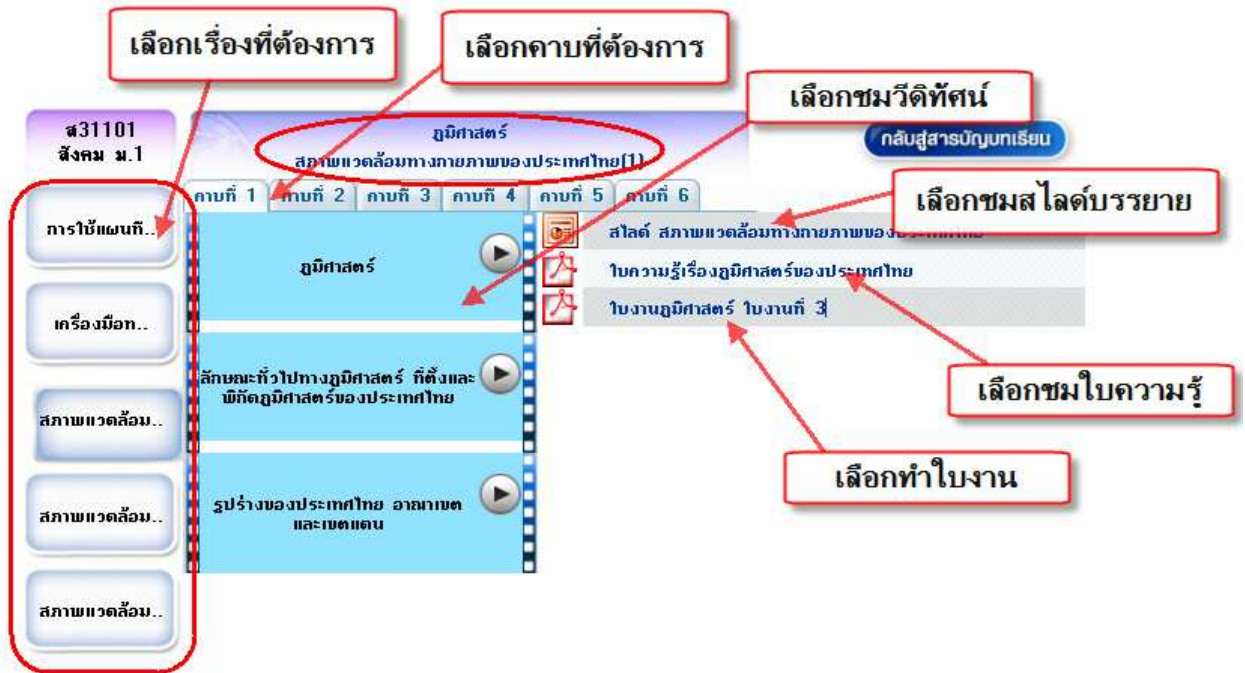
เลือกเรื่องที่ต้องการ

เลือกคาบที่ต้องการ

เลือกชมวีดิทัศน์

ส31101
สังคม ม.1

ภูมิศาสตร์
สภาพแวดล้อมทางกายภาพของประเทศไทย(1)

กลับสู่สารบัญบทเรียน

คาบที่ 1 คาบที่ 2 คาบที่ 3 คาบที่ 4 คาบที่ 5 คาบที่ 6

เลือกชมสไลด์บรรยาย

การใช้แผนที่..

เครื่องมือท..

สภาพแวดล้อม..

สภาพแวดล้อม..

สภาพแวดล้อม..

ภูมิศาสตร์

ลักษณะทั่วไปทางภูมิศาสตร์ ที่ตั้งและพิกัดภูมิศาสตร์ของประเทศไทย

รูปร่างของประเทศไทย อาณาเขต และเขตแดน

สไลด์ สภาพแวดล้อมทางกายภาพของ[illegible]

ใบความรู้เรื่องภูมิศาสตร์ของประเทศไทย

ใบงานภูมิศาสตร์ ใบงานที่ 3

เลือกชมใบความรู้

เลือกทำใบงาน